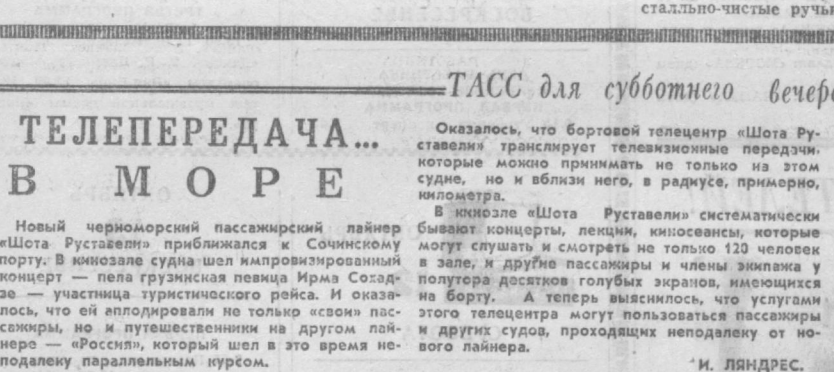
сталльно-чистые ручьи

ТАСС для субботнего вечера

ТЕЛЕПЕРЕДАЧА... В МОРЕ

Новый черноморский пассажирский лайнер «Шота Руставели» приближался к Сочинскому порту. В кинозале судна шел импровизированный концерт — пела грузинская певица Ирма Сохадзе — участница туристического рейса. И оказалось, что ей аплодировали не только «свои» пассажиры, но и путешественники на другом лайнере — «Россия», который шел в это время неподалеку параллельным курсом.

Оказалось, что бортовой телецентр «Шота Руставели» транслирует телевизионные передачи, которые можно принимать не только на этом судне, но и вблизи него, в радиусе, примерно, километра.

В кинозале «Шота Руставели» систематически бывают концерты, лекции, киносеансы, которые могут слушать и смотреть не только 120 человек в зале, и другие пассажиры и члены экипажа у полутора десятков голубых экранов, имеющихся на борту. А теперь выяснилось, что услугами этого телецентра могут пользоваться пассажиры и других судов, проходящих неподалеку от нового лайнера.

И. ЛЯНДРЕС.